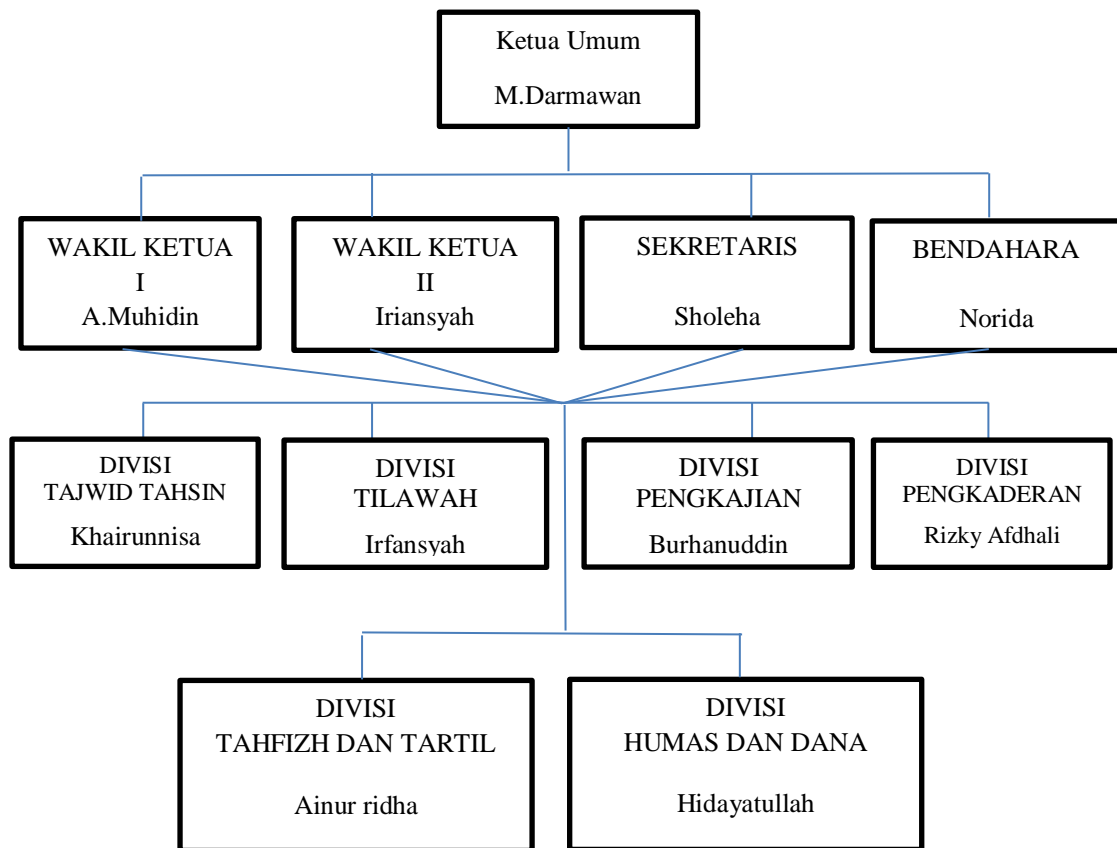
Ketua Umum
M.Darmawan

WAKIL KETUA I
A.Muhidin

WAKIL KETUA II
Iriansyah

SEKRETARIS
Sholeha

BENDAHARA
Norida

DIVISI
TAJWID TAHSIN
Khairunnisa

DIVISI
TILAWAH
Irfansyah

DIVISI
PENGKAJIAN
Burhanuddin

DIVISI
PENGKADERAN
Rizky Afdhali

DIVISI
TAHFIZH DAN TARTIL
Ainur ridha

DIVISI
HUMAS DAN DANA
Hidayatullah